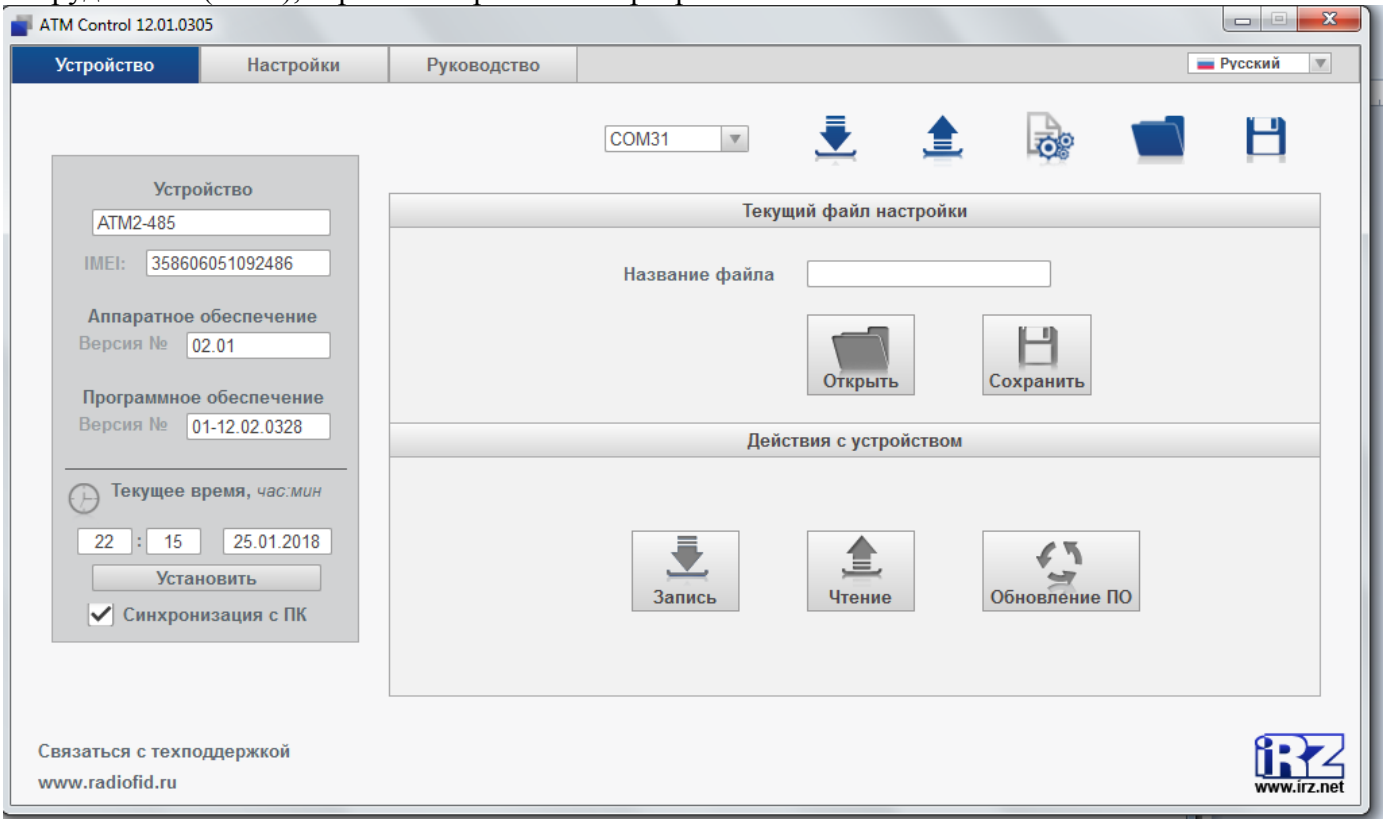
ATM Control 12.01.0305

Устройство
Настройки
Руководство
Русский

COM31

Устройство
ATM2-485
IMEI: 358606051092486
Аппаратное обеспечение
Версия № 02.01
Программное обеспечение
Версия № 01-12.02.0328
Текущее время, час:мин
22 : 15 25.01.2018
Установить
Синхронизация с ПК

Текущий файл настройки
Название файла
Открыть
Сохранить

Действия с устройством
Запись
Чтение
Обновление ПО

Связаться с техподдержкой
www.radiofid.ru

iRZ
www.irz.net